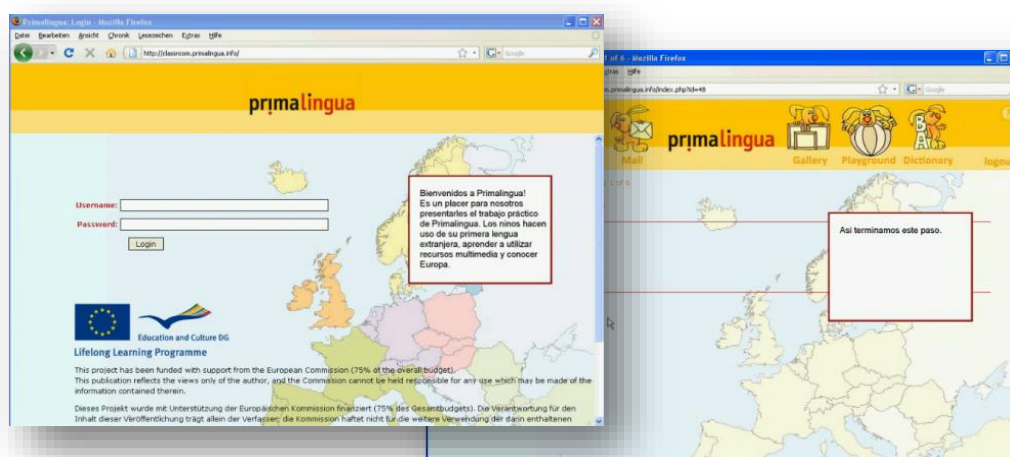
Primalingua: Login - Mozilla Firefox

Datei Bearbeiten Ansicht Chronik Lesezeichen Extras Hilfe

http://classroom.primalingua.info/

Google

primalingua

Username:

Password:

Login

Bienvenidos a Primalingua! Es un placer para nosotros presentarles el trabajo práctico de Primalingua. Los ninos hacen uso de su primera lengua extranjera, aprender a utilizar recursos multimedia y conocer Europa.

Education and Culture DG

Lifelong Learning Programme

This project has been funded with support from the European Commission (75% of the overall budget). This publication reflects the views only of the author, and the Commission cannot be held responsible for any use which may be made of the information contained therein.

Dieses Projekt wurde mit Unterstützung der Europäischen Kommission finanziert (75% des Gesamtbudgets). Die Verantwortung für den Inhalt dieser Veröffentlichung trägt allein der Verfasser; die Kommission haftet nicht für die weitere Verwendung der darin enthaltenen

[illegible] of 6 - Mozilla Firefox

Extras Hilfe

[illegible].primalingua.info/index.php?id=48

Google

Mail

primalingua

Gallery

Playground

Dictionary

logou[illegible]

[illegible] 1 of 6

Asi terminamos este paso.